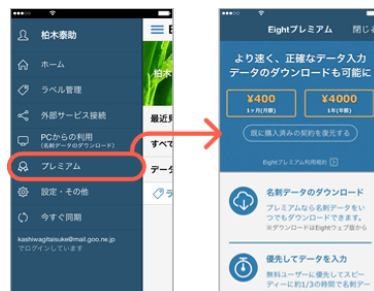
柏木泰助
ホーム
ラベル管理
外部サービス接続
PCからの利用
(名刺データのダウンロード)
プレミアム
設定・その他
今すぐ同期
kashiwagitaisuke@mail.goo.ne.jp
でログインしています

Eightプレミアム
閉じ
より速く、正確なデータ入力
データのダウンロードも可能に
¥400
1ヶ月(月額)
¥4000
1年(年額)
既に購入済みの契約を復元する
Eightプレミアム利用規約
名刺データのダウンロード
プレミアムなら名刺データをいつでもダウンロードできます。
※ダウンロードはEightウェブ版から
優先してデータを入力
無料ユーザーに優先してスピーディーに約1/3の時間で名刺データ

Ei
柏木
最近
すべて
データ
ラ